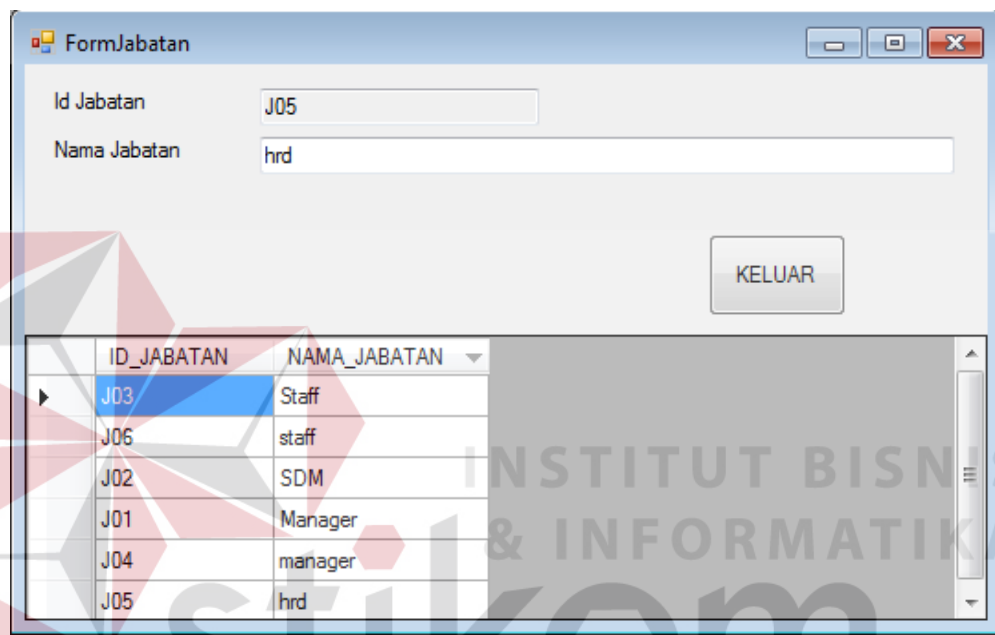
FormJabatan

Id Jabatan J05

Nama Jabatan hrd

KELUAR

| ID_JABATAN | NAMA_JABATAN |
|---|---|
| J03 | Staff |
| J06 | staff |
| J02 | SDM |
| J01 | Manager |
| J04 | manager |
| J05 | hrd |

INSTITUT BISNIS & INFORMATIKA stikom